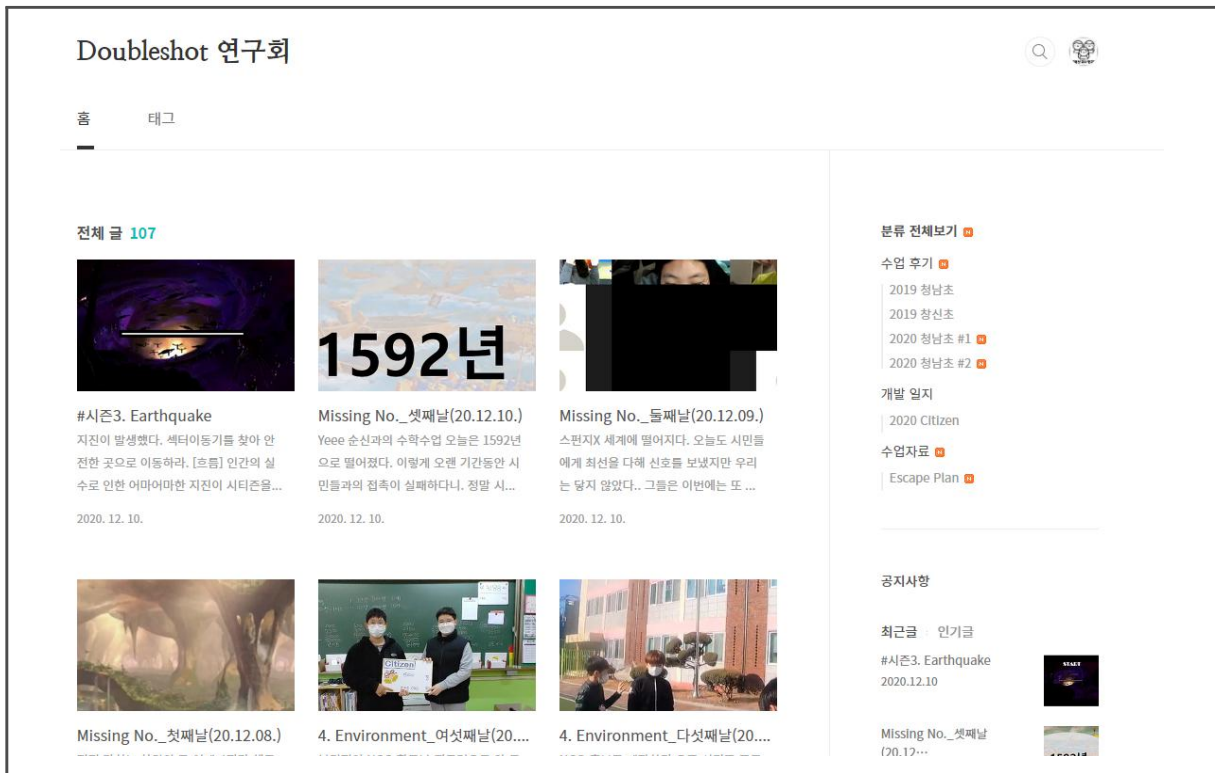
Doubleshot 연구회

홈 태그

전체 글 107

1592년

#시즌3. Earthquake
지진이 발생했다. 섹터이동기를 찾아 안전한 곳으로 이동하라. [흐름] 인간의 실수로 인한 어마어마한 지진이 시티즌을...
2020. 12. 10.

Missing No._셋째날(20.12.10.)
Yeee 순신과의 수학수업 오늘은 1592년으로 떨어졌다. 이렇게 오랜 기간동안 시민들과의 접촉이 실패하다니. 정말 시...
2020. 12. 10.

Missing No._둘째날(20.12.09.)
스펀지X 세계에 떨어지다. 오늘도 시민들에게 최선을 다해 신호를 보냈지만 우리는 닿지 않았다.. 그들은 이번에는 또 ...
2020. 12. 10.

Citizen

Missing No._첫째날(20.12.08.)

4. Environment_여섯째날(20....

4. Environment_다섯째날(20....

분류 전체보기 N
수업 후기 N
2019 청남초
2019 창신초
2020 청남초 #1 N
2020 청남초 #2 N
개발 일지
2020 Citizen
수업자료 N
Escape Plan N

공지사항

최근글 인기글
#시즌3. Earthquake
2020.12.10
START
Missing No._셋째날 (20.12...